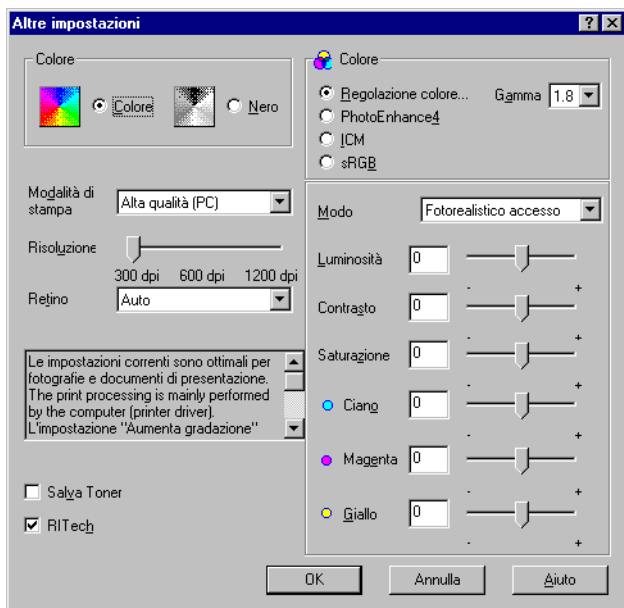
Altre impostazioni

?

Colore

Colore

Nero

Colore

Regolazione colore...

Gamma 1.8

PhotoEnhance4

ICM

sRGB

Modalità di stampa

Alta qualità (PC)

Risoluzione

300 dpi 600 dpi 1200 dpi

Retino

Auto

Modo

Fotorealistico accesso

Luminosità 0

- +

Contrasto 0

- +

Saturazione 0

- +

Ciano 0

- +

Magenta 0

- +

Giallo 0

- +

Le impostazioni correnti sono ottimali per fotografie e documenti di presentazione. The print processing is mainly performed by the computer (printer driver). L'impostazione "Aumenta gradazione"

Salva Toner

RITech

OK

Annulla

Aiuto